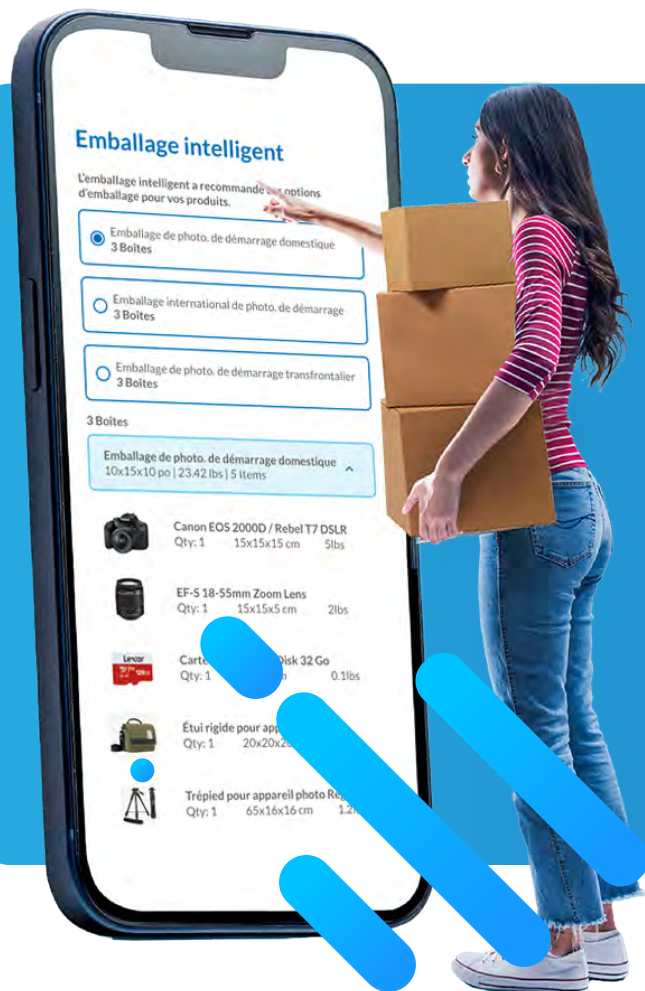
Emballage intelligent

L'emballage intelligent a recommandé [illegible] options d'emballage pour vos produits.

Emballage de photo, de démarrage domestique
3 Boîtes

Emballage international de photo, de démarrage
3 Boîtes

Emballage de photo, de démarrage transfrontalier
3 Boîtes

3 Boîtes

Emballage de photo, de démarrage domestique
10x15x10 po | 23.42 lbs | 5 items

Canon EOS 2000D / Rebel T7 DSLR
Qty: 1 15x15x15 cm 5lbs

EF-S 18-55mm Zoom Lens
Qty: 1 15x15x5 cm 2lbs

Lexar

Carte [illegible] Disk 32 Go
Qty: 1 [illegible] 0.1lbs

Étui rigide pour app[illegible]
Qty: 1 20x20x2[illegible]

Trépied pour appareil photo Re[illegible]
Qty: 1 65x16x16 cm 1.2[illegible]